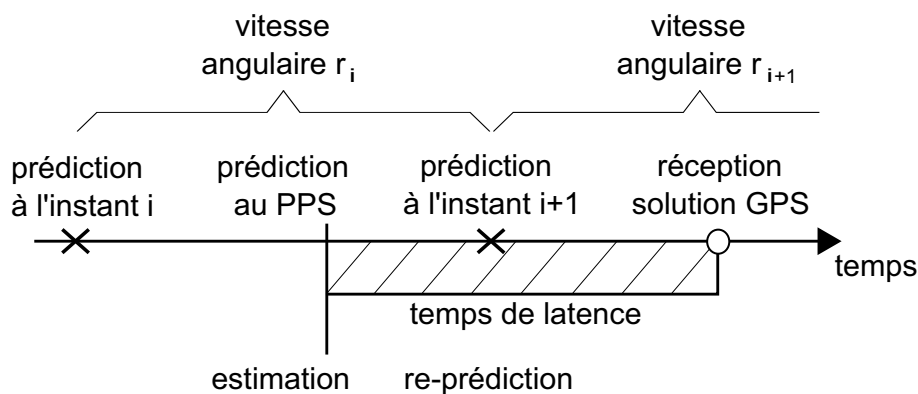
vitesse angulaire $r_i$

vitesse angulaire $r_{i+1}$

prédiction à l'instant i

prédiction au PPS

prédiction à l'instant i+1

réception solution GPS

temps

temps de latence

estimation

re-prédiction